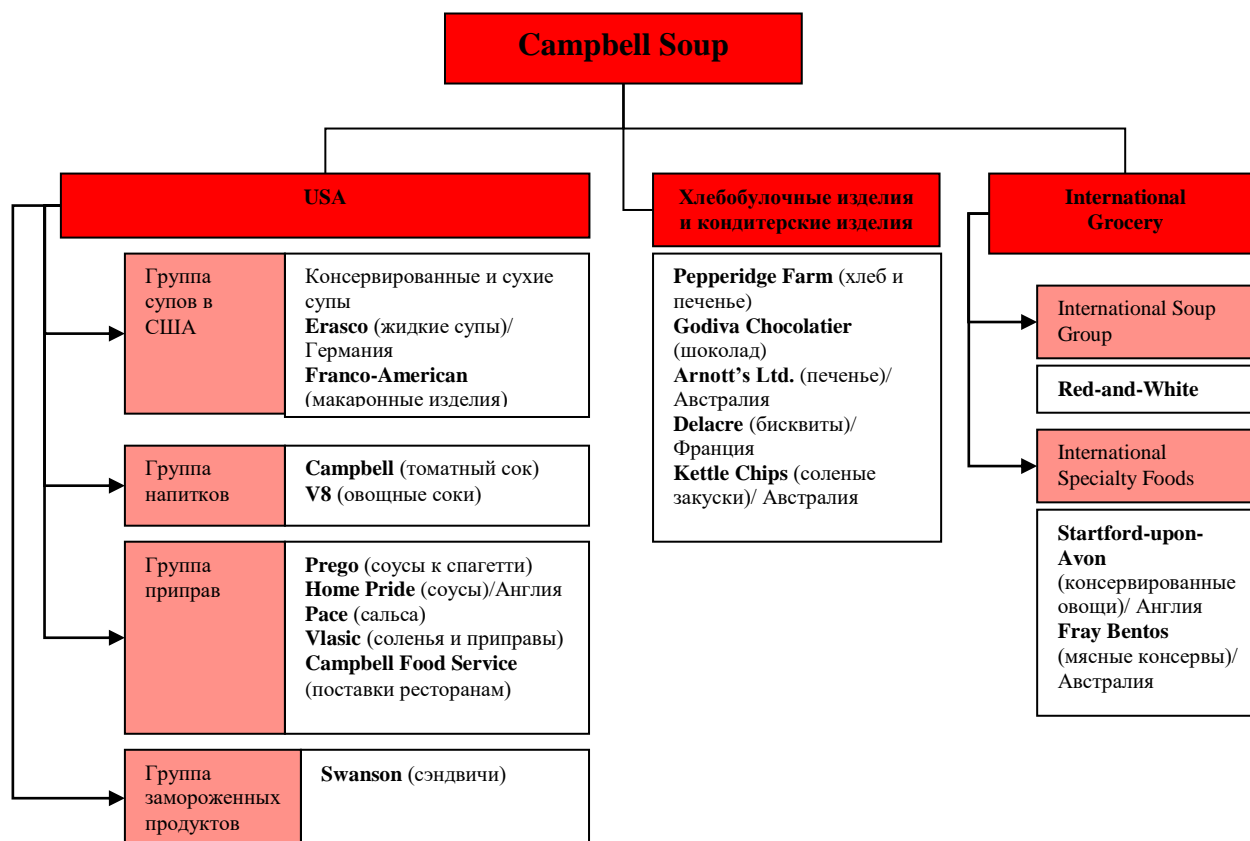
Campbell Soup

USA

Группа супов в США

Консервированные и сухие супы
Erasco (жидкие супы)/ Германия
Franco-American (макаронные изделия)

Группа напитков

Campbell (томатный сок)
V8 (овощные соки)

Группа приправ

Prego (соусы к спагетти)
Home Pride (соусы)/Англия
Pace (сальса)
Vlasic (соленья и приправы)
Campbell Food Service (поставки ресторанам)

Группа замороженных продуктов

Swanson (сэндвичи)

Хлебобулочные изделия и кондитерские изделия

Pepperidge Farm (хлеб и печенье)
Godiva Chocolatier (шоколад)
Arnott's Ltd. (печенье)/ Австралия
Delacre (бисквиты)/ Франция
Kettle Chips (соленые закуски)/ Австралия

International Grocery

International Soup Group

Red-and-White

International Specialty Foods

Startford-upon-Avon (консервированные овощи)/ Англия
Fray Bentos (мясные консервы)/ Австралия